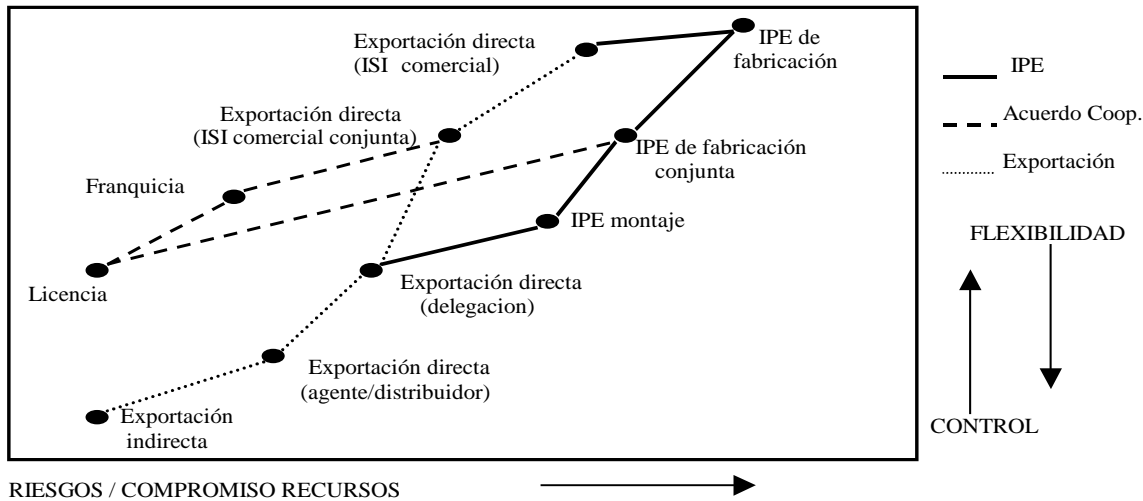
Exportación directa (ISI comercial)

IPE de fabricación

IPE

Exportación directa (ISI comercial conjunta)

Acuerdo Coop.

IPE de fabricación conjunta

Exportación

Franquicia

IPE montaje

FLEXIBILIDAD

Licencia

Exportación directa (delegacion)

Exportación directa (agente/distribuidor)

Exportación indirecta

CONTROL

RIESGOS / COMPROMISO RECURSOS